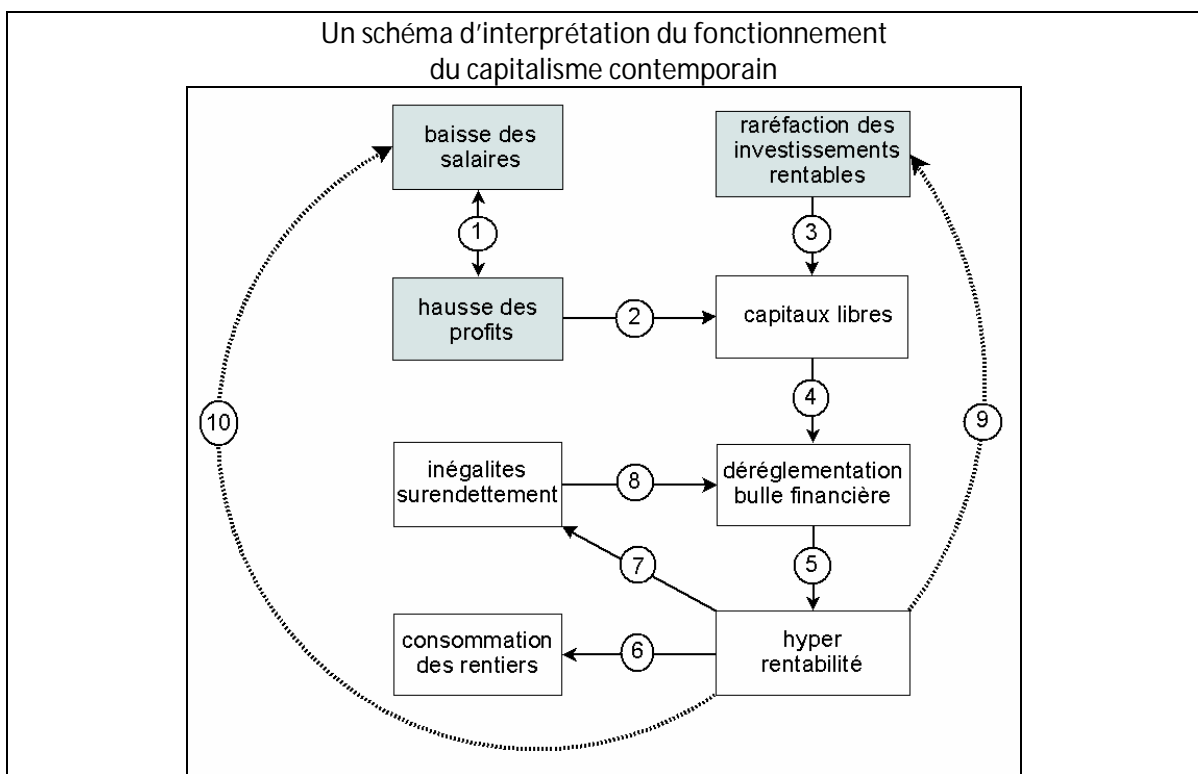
Un schéma d'interprétation du fonctionnement du capitalisme contemporain

baisse des salaires

raréfaction des investissements rentables

1

3

hausse des profits

2

capitaux libres

4

10

9

inégalites surendettement

8

déréglementation bulle financière

5

7

consommation des rentiers

6

hyper rentabilité